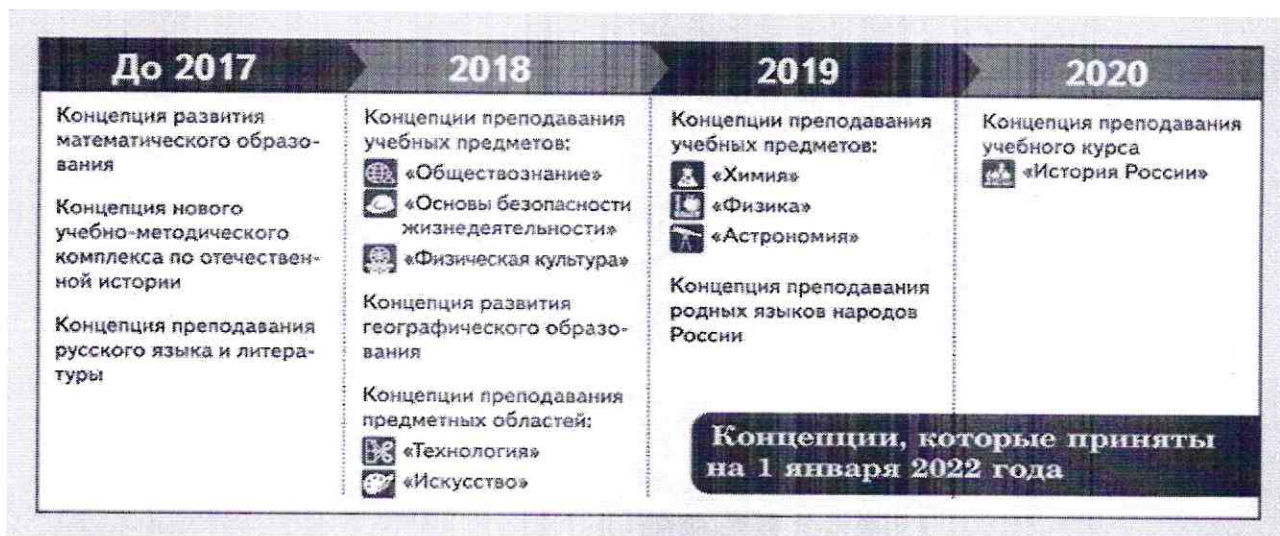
До 2017

Концепция развития математического образования

Концепция нового учебно-методического комплекса по отечественной истории

Концепция преподавания русского языка и литературы

2018

Концепции преподавания учебных предметов:
«Обществознание»
«Основы безопасности жизнедеятельности»
«Физическая культура»

Концепция развития географического образования

Концепции преподавания предметных областей:
«Технология»
«Искусство»

2019

Концепции преподавания учебных предметов:
«Химия»
«Физика»
«Астрономия»

Концепция преподавания родных языков народов России

2020

Концепция преподавания учебного курса
«История России»

Концепции, которые приняты на 1 января 2022 года